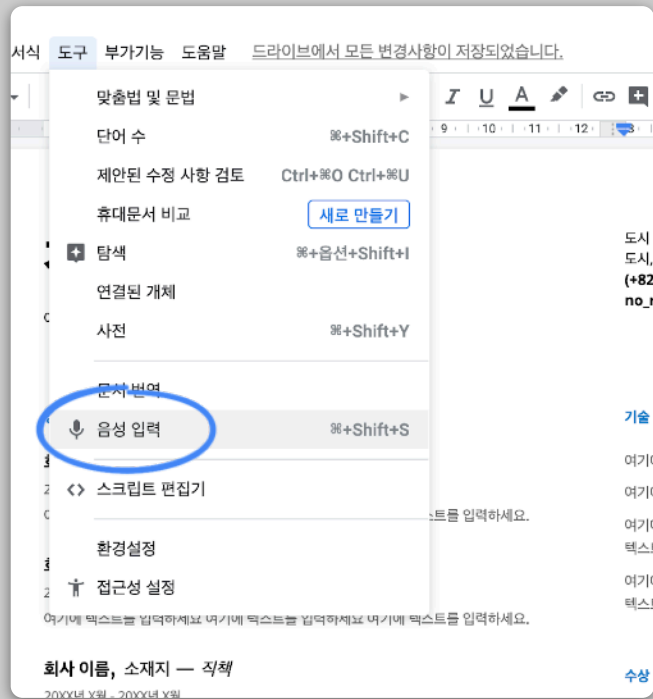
서식 도구 부가기능 도움말 드라이브에서 모든 변경사항이 저장되었습니다.

맞춤법 및 문법
단어 수 ⌘+Shift+C
제안된 수정 사항 검토 Ctrl+⌘O Ctrl+⌘U
휴대문서 비교 새로 만들기
탐색 ⌘+옵션+Shift+I
연결된 개체
사전 ⌘+Shift+Y
문서 번역
음성 입력 ⌘+Shift+S
스크립트 편집기
환경설정
접근성 설정

I U A

9 10 11 12

도시
도시,
(+82
no_r

기술
여기
여기
여기
텍스
여기
텍스

스트를 입력하세요.

여기에 텍스트를 입력하세요 여기에 텍스트를 입력하세요 여기에 텍스트를 입력하세요.

회사 이름, 소재지 — 직책
20XX년 X월 - 20XX년 X월

수상